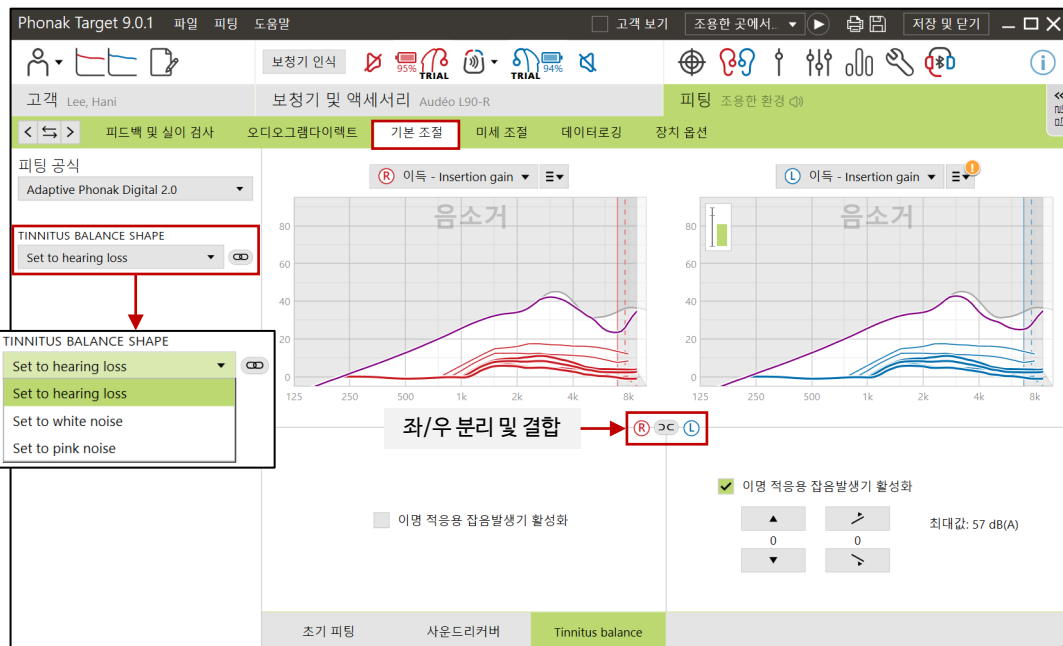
Phonak Target 9.0.1 파일 피팅 도움말

고객 보기 조용한 곳에서... 저장 및 닫기

보청기 인식

95% TRIAL TRIAL 94%

고객 Lee, Hani

보청기 및 액세서리 Audéo L90-R

피팅 조용한 환경

피드백 및 실이 검사 오디오그램다이렉트 기본 조절 미세 조절 데이터로깅 장치 옵션

피팅 공식

Adaptive Phonak Digital 2.0

TINNITUS BALANCE SHAPE

Set to hearing loss

TINNITUS BALANCE SHAPE

Set to hearing loss

Set to hearing loss

Set to white noise

Set to pink noise

R 이득 - Insertion gain

L 이득 - Insertion gain

음소거

음소거

80

60

40

20

0

125 250 500 1k 2k 4k 8k

80

60

40

20

0

125 250 500 1k 2k 4k 8k

좌/우 분리 및 결합

R L

이명 적응용 잡음발생기 활성화

이명 적응용 잡음발생기 활성화

0 0

최대값: 57 dB(A)

초기 피팅 사운드리커버 Tinnitus balance